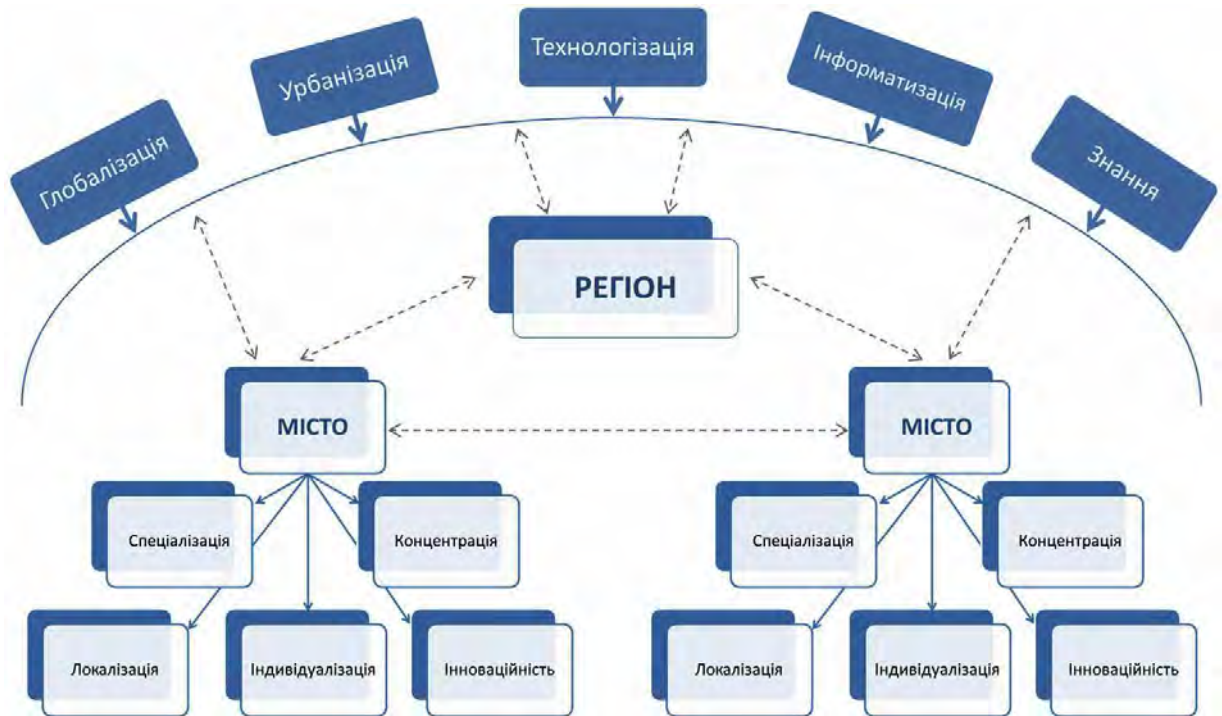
Глобалізація

Урбанізація

Технологізація

Інформатизація

Знання

РЕГІОН

МІСТО

Спеціалізація

Концентрація

Локалізація

Індивідуалізація

Інноваційність

МІСТО

Спеціалізація

Концентрація

Локалізація

Індивідуалізація

Інноваційність